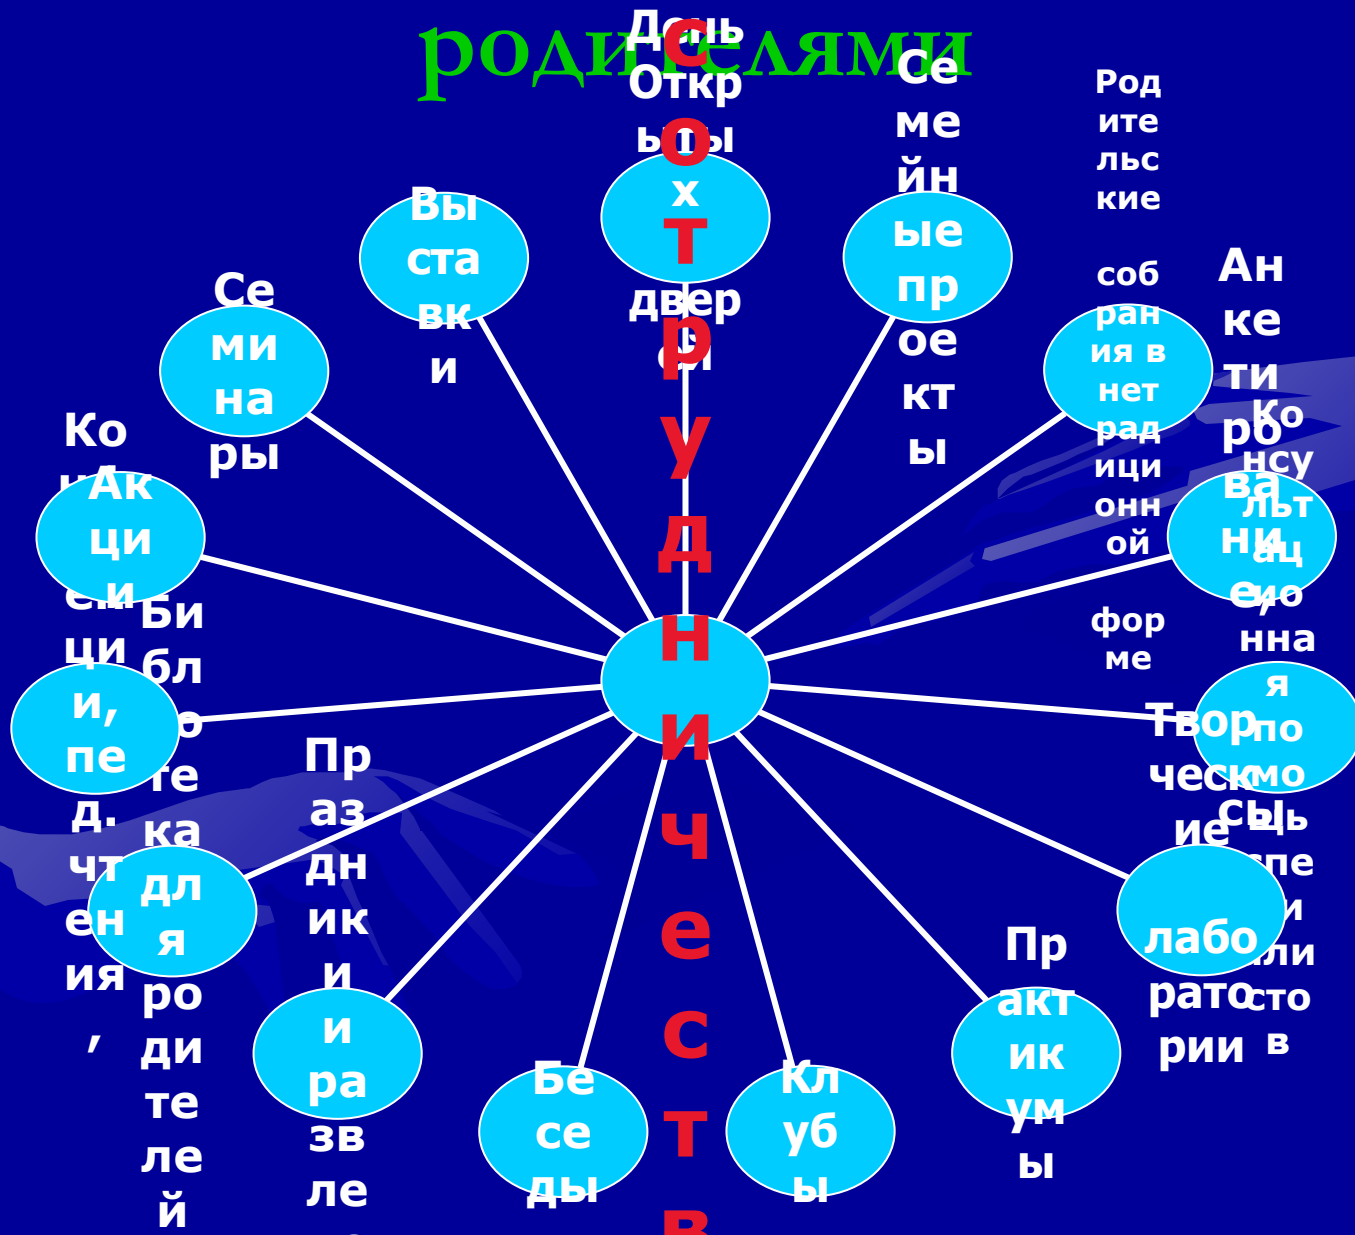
родителями

сотрудничеств

День Открытых дверей

Выставки

Семейные проекты

Родительские собрания в нетрадиционной форме

Семинары

Анкетирование

Консультационная помощь специалистов

Акции

Конференции, пед. чтения,

Библиотека для родителей

Праздники и развлечения

Беседы

Клубы

Практикумы

Творческие лаборатории